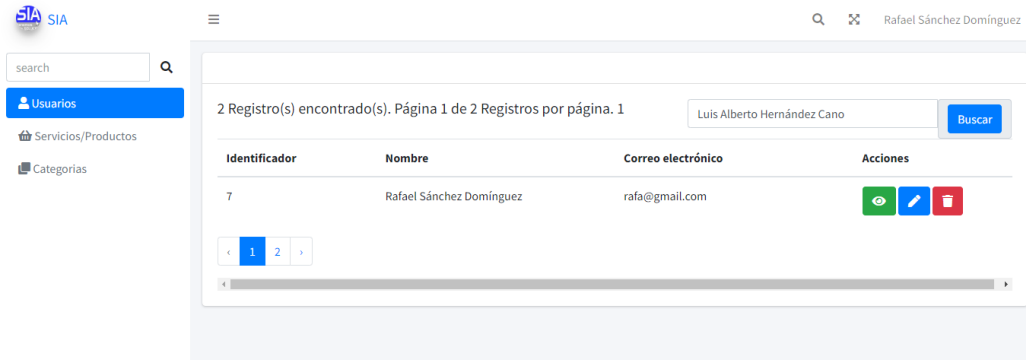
SIA SIA

Rafael Sánchez Domínguez

search

Usuarios

Servicios/Productos

Categorias

2 Registro(s) encontrado(s). Página 1 de 2 Registros por página. 1

Luis Alberto Hernández Cano

Buscar

| Identificador | Nombre | Correo electrónico | Acciones |
|---|---|---|---|
| 7 | Rafael Sánchez Domínguez | rafa@gmail.com | |

‹ 1 2 ›